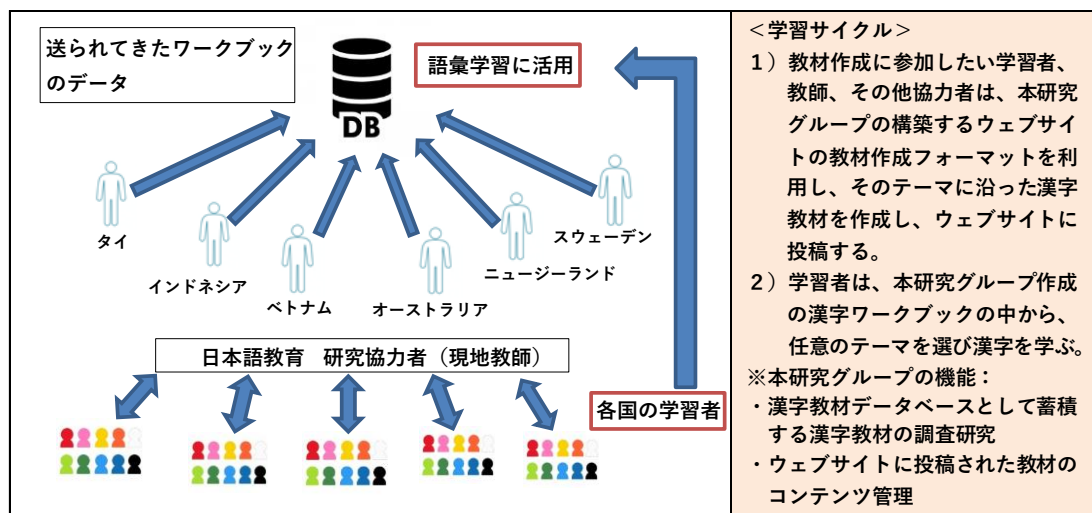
送られてきたワークブックのデータ

DB

語彙学習に活用

タイ

インドネシア

ベトナム

オーストラリア

ニュージーランド

スウェーデン

日本語教育　研究協力者（現地教師）

各国の学習者

＜学習サイクル＞

1）教材作成に参加したい学習者、教師、その他協力者は、本研究グループの構築するウェブサイトの教材作成フォーマットを利用し、そのテーマに沿った漢字教材を作成し、ウェブサイトに投稿する。

2）学習者は、本研究グループ作成の漢字ワークブックの中から、任意のテーマを選び漢字を学ぶ。

※本研究グループの機能：

・漢字教材データベースとして蓄積する漢字教材の調査研究

・ウェブサイトに投稿された教材のコンテンツ管理